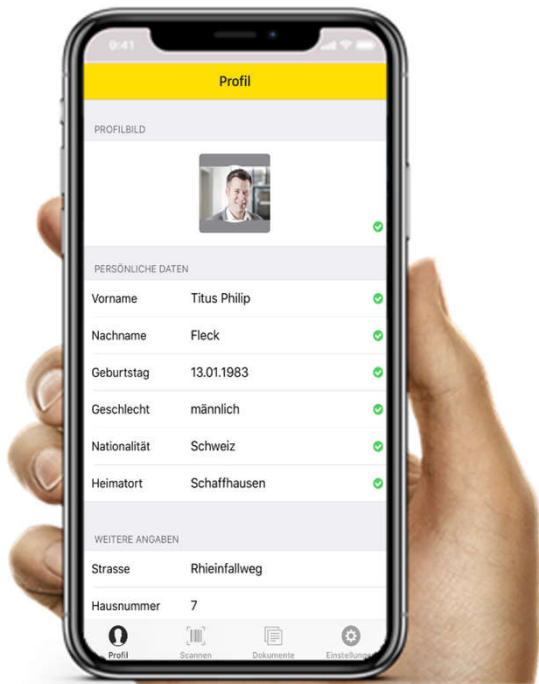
9:41

Profil

PROFILBILD

PERSÖNLICHE DATEN

| Vorname | Titus Philip |
|---|---|
| Nachname | Fleck |
| Geburtstag | 13.01.1983 |
| Geschlecht | männlich |
| Nationalität | Schweiz |
| Heimatort | Schaffhausen |

WEITERE ANGABEN

| Strasse | Rheinfallweg |
|---|---|
| Hausnummer | 7 |

Profil Scannen Dokumente Einstellungen